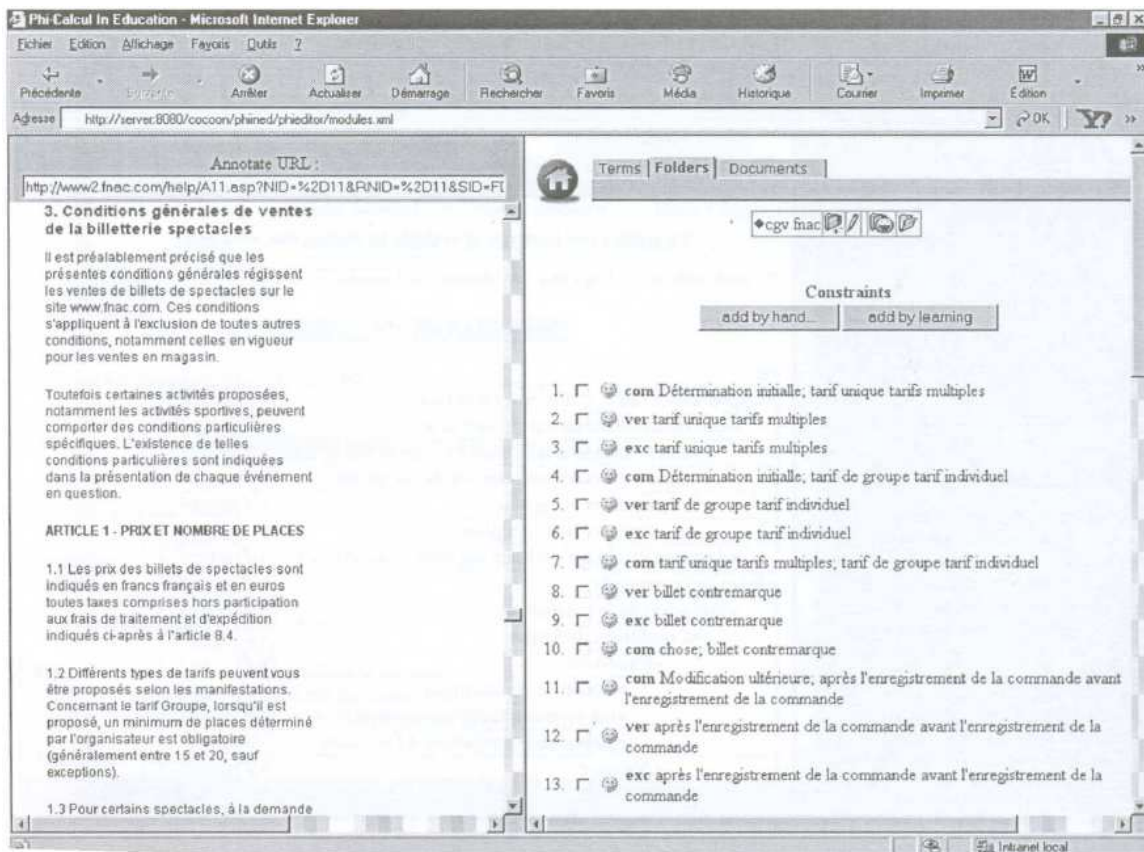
Phi-Calcul In Education - Microsoft Internet Explorer

Fichier Edition Affichage Favoris Outils ?

Précédente Suivante Arrêter Actualiser Démarrage Rechercher Favoris Média Historique Courrier Imprimer Edition

Adresse http://server:8080/cocoon/phined/phieditor/modules.xml OK

Annotate URL :
http://www2.fnac.com/help/A11.asp?NID=%2D11&RNID=%2D11&SID=FI

3. Conditions générales de ventes de la billetterie spectacles

Il est préalablement précisé que les présentes conditions générales régissent les ventes de billets de spectacles sur le site www.fnac.com. Ces conditions s'appliquent à l'exclusion de toutes autres conditions, notamment celles en vigueur pour les ventes en magasin.

Toutefois certaines activités proposées, notamment les activités sportives, peuvent comporter des conditions particulières spécifiques. L'existence de telles conditions particulières sont indiquées dans la présentation de chaque événement en question.

ARTICLE 1 - PRIX ET NOMBRE DE PLACES

1.1 Les prix des billets de spectacles sont indiqués en francs français et en euros toutes taxes comprises hors participation aux frais de traitement et d'expédition indiqués ci-après à l'article 8.4.

1.2 Différents types de tarifs peuvent vous être proposés selon les manifestations. Concernant le tarif Groupe, lorsqu'il est proposé, un minimum de places déterminé par l'organisateur est obligatoire (généralement entre 15 et 20, sauf exceptions).

1.3 Pour certains spectacles, à la demande

Terms | Folders | Documents

◆cgv fnac

Constraints
add by hand... add by learning

1. com Détermination initiale; tarif unique tarifs multiples
2. ver tarif unique tarifs multiples
3. exc tarif unique tarifs multiples
4. com Détermination initiale; tarif de groupe tarif individuel
5. ver tarif de groupe tarif individuel
6. exc tarif de groupe tarif individuel
7. com tarif unique tarifs multiples; tarif de groupe tarif individuel
8. ver billet contremarque
9. exc billet contremarque
10. com chose; billet contremarque
11. com Modification ultérieure; après l'enregistrement de la commande avant l'enregistrement de la commande
12. ver après l'enregistrement de la commande avant l'enregistrement de la commande
13. exc après l'enregistrement de la commande avant l'enregistrement de la commande

Intranet local